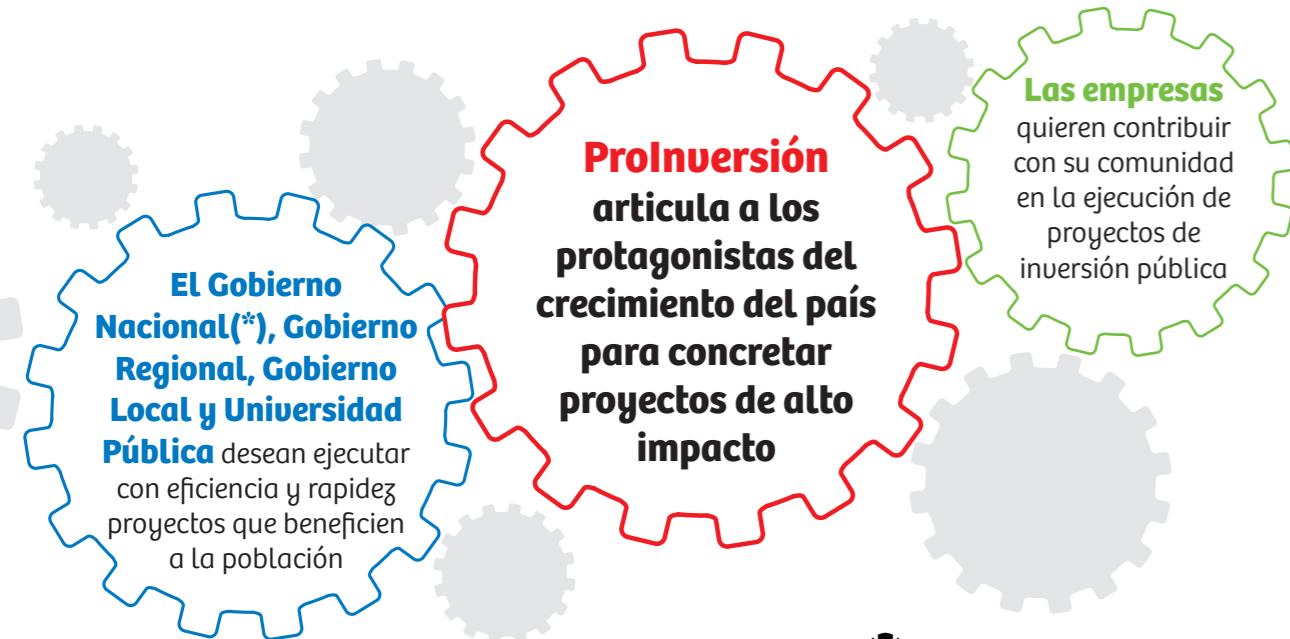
El Gobierno Nacional(*), Gobierno Regional, Gobierno Local y Universidad Pública desean ejecutar con eficiencia y rapidez proyectos que beneficien a la población

ProInversión articula a los protagonistas del crecimiento del país para concretar proyectos de alto impacto

Las empresas quieren contribuir con su comunidad en la ejecución de proyectos de inversión pública